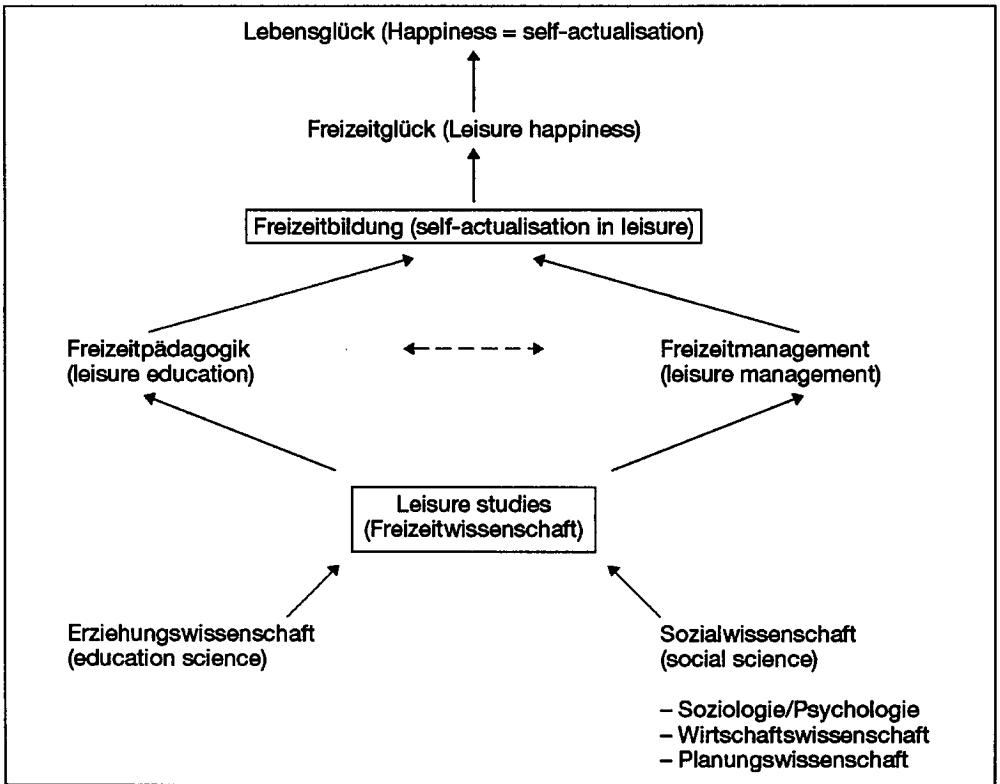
Lebensglück (Happiness = self-actualisation)

Freizeitglück (Leisure happiness)

Freizeitbildung (self-actualisation in leisure)

Freizeitpädagogik
(leisure education)

Freizeitmanagement
(leisure management)

Leisure studies
(Freizeitwissenschaft)

Erziehungswissenschaft
(education science)

Sozialwissenschaft
(social science)

– Soziologie/Psychologie
– Wirtschaftswissenschaft
– Planungswissenschaft